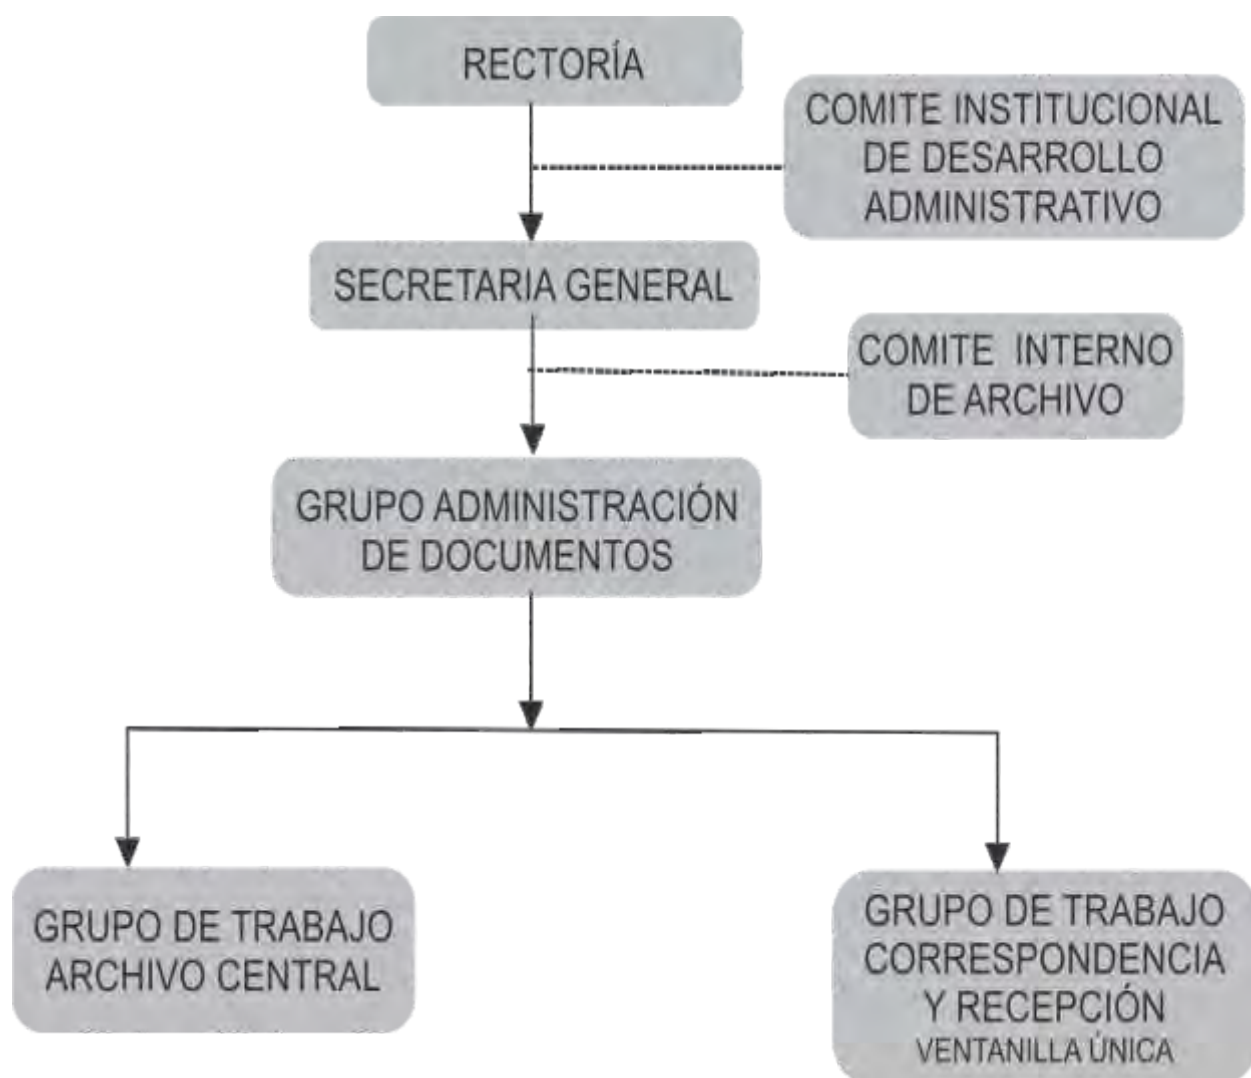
RECTORÍA

COMITE INSTITUCIONAL DE DESARROLLO ADMINISTRATIVO

SECRETARIA GENERAL

COMITE INTERNO DE ARCHIVO

GRUPO ADMINISTRACIÓN DE DOCUMENTOS

GRUPO DE TRABAJO ARCHIVO CENTRAL

GRUPO DE TRABAJO CORRESPONDENCIA Y RECEPCIÓN
VENTANILLA ÚNICA